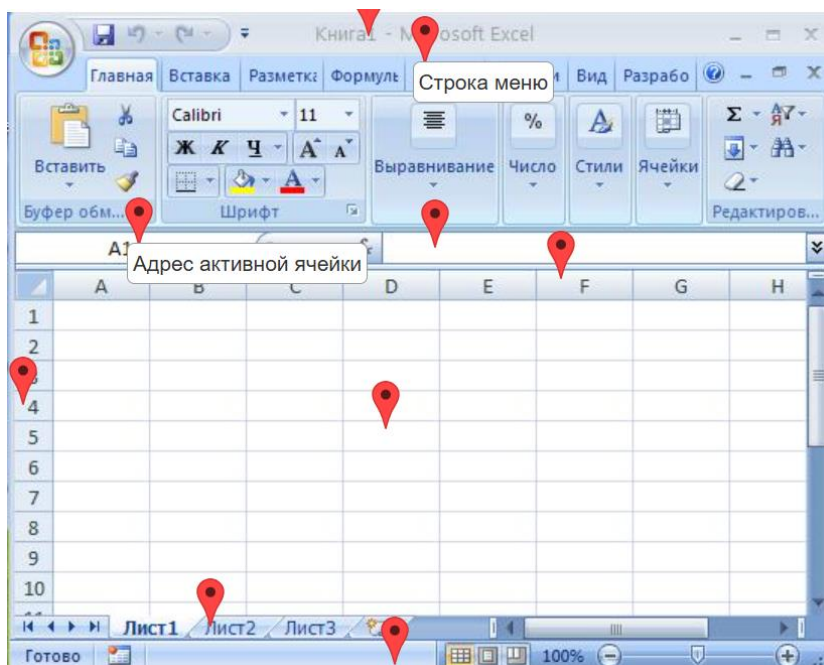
Книга1 - Microsoft Excel

Главная Вставка Разметка Формулы Вид Разрабо

Строка меню

Calibri 11

Ж К Ч

Вставить

Буфер обм... Шрифт

Выравнивание Число Стили Ячейки

Редактиров...

A1

Адрес активной ячейки

| | A | B | C | D | E | F | G | H |
|---|---|---|---|---|---|---|---|---|
| 1 | | | | | | | | |
| 2 | | | | | | | | |
| 3 | | | | | | | | |
| 4 | | | | | | | | |
| 5 | | | | | | | | |
| 6 | | | | | | | | |
| 7 | | | | | | | | |
| 8 | | | | | | | | |
| 9 | | | | | | | | |
| 10 | | | | | | | | |

Лист1 Лист2 Лист3

Готово 100%